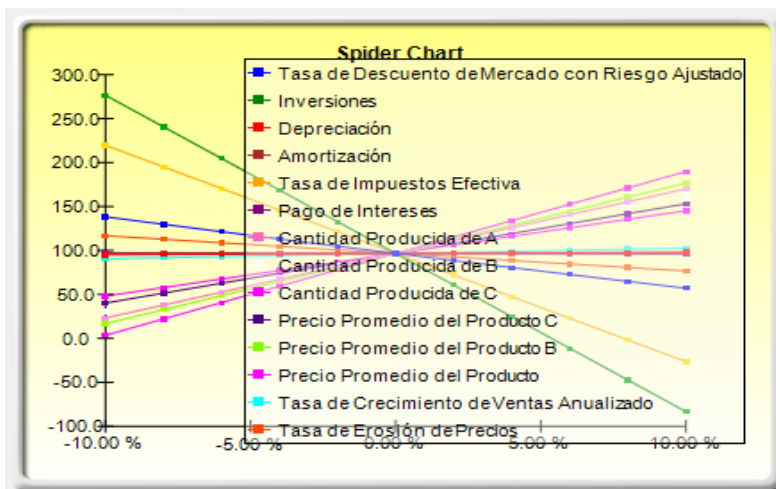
Spider Chart

300.0
250.0
200.0
150.0
100.0
50.0
0.0
-50.0
-100.0

-10.00 %
-5.00 %
0.00 %
5.00 %
10.00 %

Tasa de Descuento de Mercado con Riesgo Ajustado
Inversiones
Depreciación
Amortización
Tasa de Impuestos Efectiva
Pago de Intereses
Cantidad Producida de A
Cantidad Producida de B
Cantidad Producida de C
Precio Promedio del Producto C
Precio Promedio del Producto B
Precio Promedio del Producto
Tasa de Crecimiento de Ventas Anualizado
Tasa de Erosión de Precios